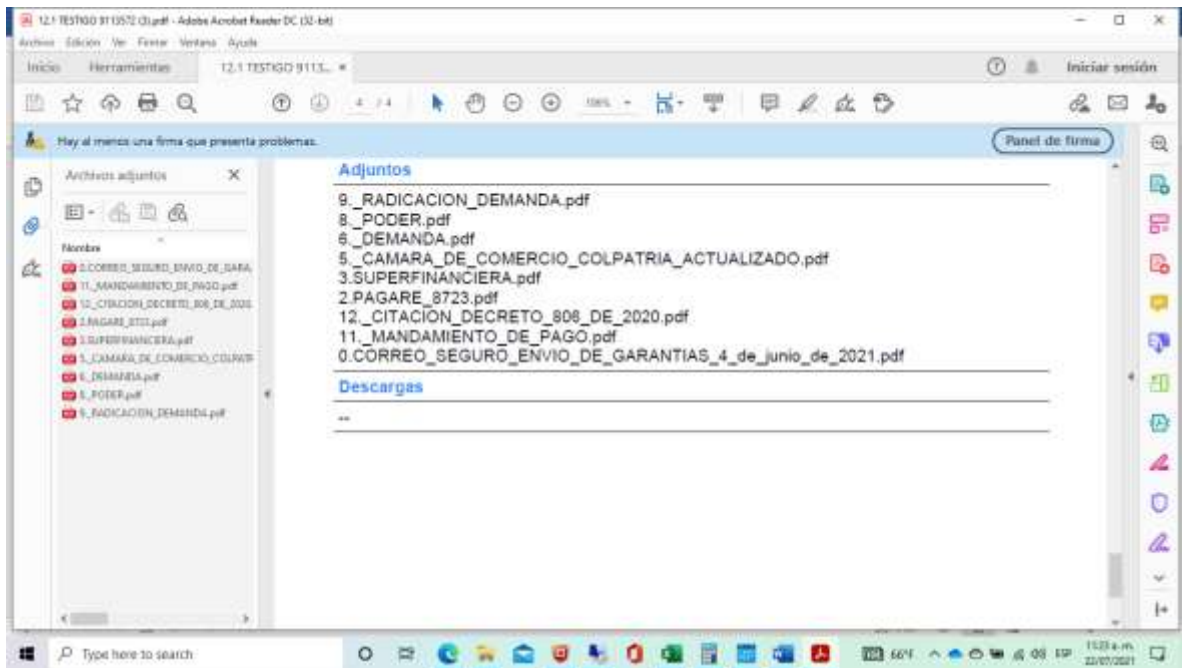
12.1 TESTIGO 9113572 (3).pdf - Adobe Acrobat Reader DC (32-bit)
Archivo Edición Ver Firmar Ventana Ayuda
Inicio Herramientas 12.1 TESTIGO 9113... ×
Iniciar sesión
4 / 4
Hay al menos una firma que presenta problemas.
Panel de firma
Archivos adjuntos
Nombre
0.CORREO_SEGURO_ENVIO_DE_GARA
11._MANDAMIENTO_DE_PAGO.pdf
12._CITACION_DECRETO_806_DE_2020
2.PAGARE_8723.pdf
3.SUPERFINANCIERA.pdf
5._CAMARA_DE_COMERCIO_COLPATR
6._DEMANDA.pdf
8._PODER.pdf
9._RADICACION_DEMANDA.pdf

Adjuntos
9._RADICACION_DEMANDA.pdf
8._PODER.pdf
6._DEMANDA.pdf
5._CAMARA_DE_COMERCIO_COLPATRIA_ACTUALIZADO.pdf
3.SUPERFINANCIERA.pdf
2.PAGARE_8723.pdf
12._CITACION_DECRETO_806_DE_2020.pdf
11._MANDAMIENTO_DE_PAGO.pdf
0.CORREO_SEGURO_ENVIO_DE_GARANTIAS_4_de_junio_de_2021.pdf
Descargas
--

Type here to search
66°F
11:23 a.m.
22/07/2021